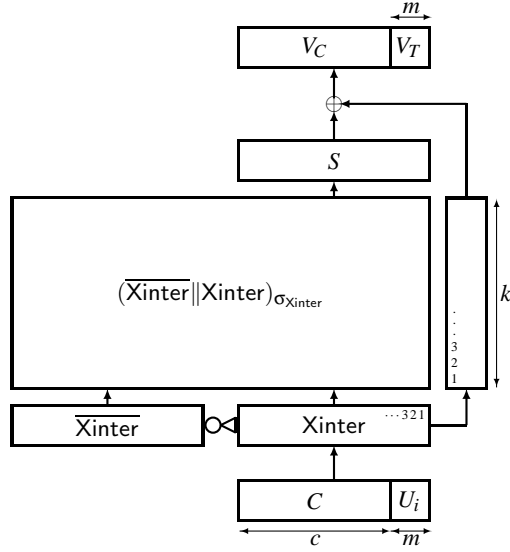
$m$

$V_C$ $V_T$

$\oplus$

$S$

$(\overline{\mathsf{Xinter}} \| \mathsf{Xinter})_{\sigma_{\mathsf{Xinter}}}$

$\vdots$
3
2
1

$k$

$\overline{\mathsf{Xinter}}$

Xinter $\cdots 321$

$C$ $U_i$

$c$ $m$